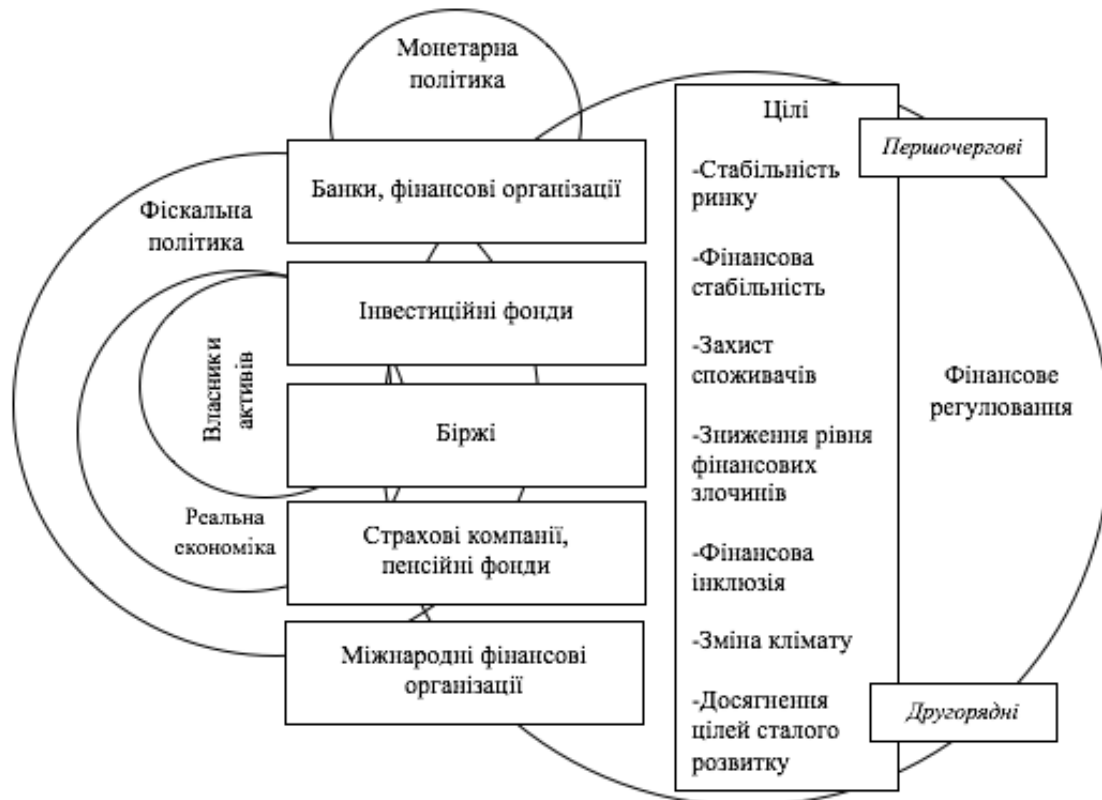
Монетарна політика

Фіскальна політика

Банки, фінансові організації

Інвестиційні фонди

Власники активів

Біржі

Реальна економіка

Страхові компанії, пенсійні фонди

Міжнародні фінансові організації

Цілі

Першочергові

-Стабільність ринку

-Фінансова стабільність

-Захист споживачів

-Зниження рівня фінансових злочинів

-Фінансова інклюзія

-Зміна клімату

-Досягнення цілей сталого розвитку

Другорядні

Фінансове регулювання